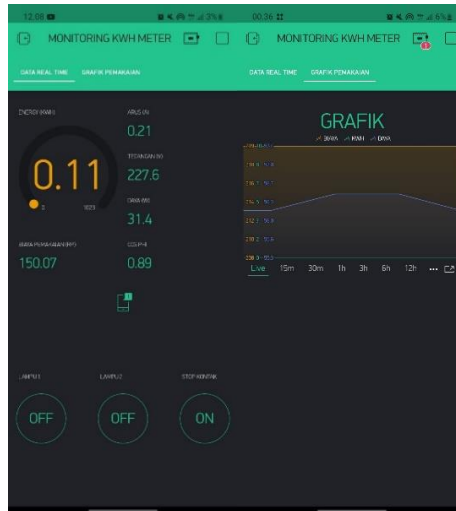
12.08
MONITORING KWH METER
DATA REAL TIME GRAFIK PEMAKAIAN
ENERGI (KWH)
0.11
0 1023
ARUS (A)
0.21
TEGANGAN (V)
227.6
DAYA (W)
31.4
BIAYA PEMAKAIAN (RP)
150.07
COS PHI
0.89
LAMPU 1
OFF
LAMPU 2
OFF
STOP KONTAK
ON

00.36
MONITORING KWH METER
DATA REAL TIME GRAFIK PEMAKAIAN
GRAFIK
BIAYA KWH DAYA
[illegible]
Live 15m 30m 1h 3h 6h 12h ...